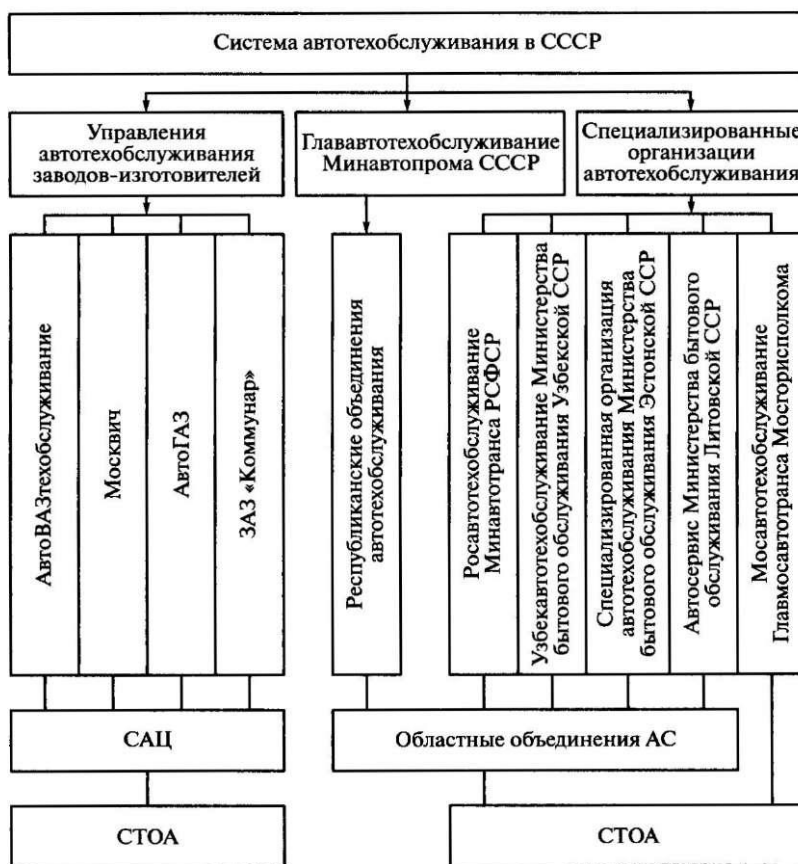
Система автотехобслуживания в СССР

Управления автотехобслуживания заводов-изготовителей

Глававтотехобслуживание Минавтопрома СССР

Специализированные организации автотехобслуживания

АвтоВАЗтехобслуживание

Москвич

АвтоГАЗ

ЗАЗ «Коммунар»

Республиканские объединения автотехобслуживания

Росавтотехобслуживание Минавтотранса РСФСР

Узбекавтотехобслуживание Министерства бытового обслуживания Узбекской ССР

Специализированная организация автотехобслуживания Министерства бытового обслуживания Эстонской ССР

Автосервис Министерства бытового обслуживания Литовской ССР

Мосавтотехобслуживание Главмосавтотранса Мосгорисполкома

САЦ

Областные объединения АС

СТОА

СТОА